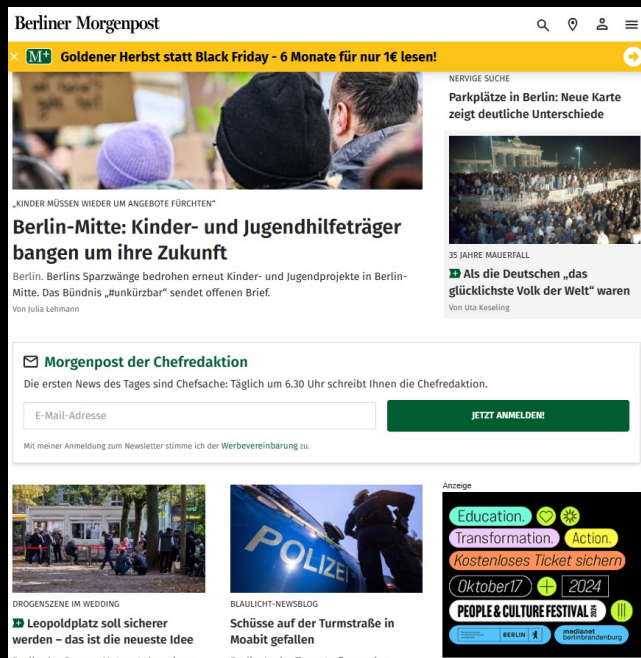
Berliner Morgenpost

M+ Goldener Herbst statt Black Friday - 6 Monate für nur 1€ lesen!

NERVIGE SUCHE

Parkplätze in Berlin: Neue Karte zeigt deutliche Unterschiede

„KINDER MÜSSEN WIEDER UM ANGEBOTE FÜRCHTEN"

Berlin-Mitte: Kinder- und Jugendhilfeträger bangen um ihre Zukunft

Berlin. Berlins Sparzwänge bedrohen erneut Kinder- und Jugendprojekte in Berlin-Mitte. Das Bündnis „#unkürzbar" sendet offenen Brief.

Von Julia Lehmann

35 JAHRE MAUERFALL

M+ Als die Deutschen „das glücklichste Volk der Welt" waren

Von Uta Keseling

Morgenpost der Chefredaktion

Die ersten News des Tages sind Chefsache: Täglich um 6.30 Uhr schreibt Ihnen die Chefredaktion.

E-Mail-Adresse

JETZT ANMELDEN!

Mit meiner Anmeldung zum Newsletter stimme ich der Werbevereinbarung zu.

DROGENSZENE IM WEDDING

M+ Leopoldplatz soll sicherer werden – das ist die neueste Idee

BLAULICHT-NEWSBLOG

Schüsse auf der Turmstraße in Moabit gefallen

POLIZEI

Anzeige

Education. Transformation. Action. Kostenloses Ticket sichern Oktober17 + 2024 PEOPLE & CULTURE FESTIVAL 2024 BERLIN medianet berlinbrandenburg